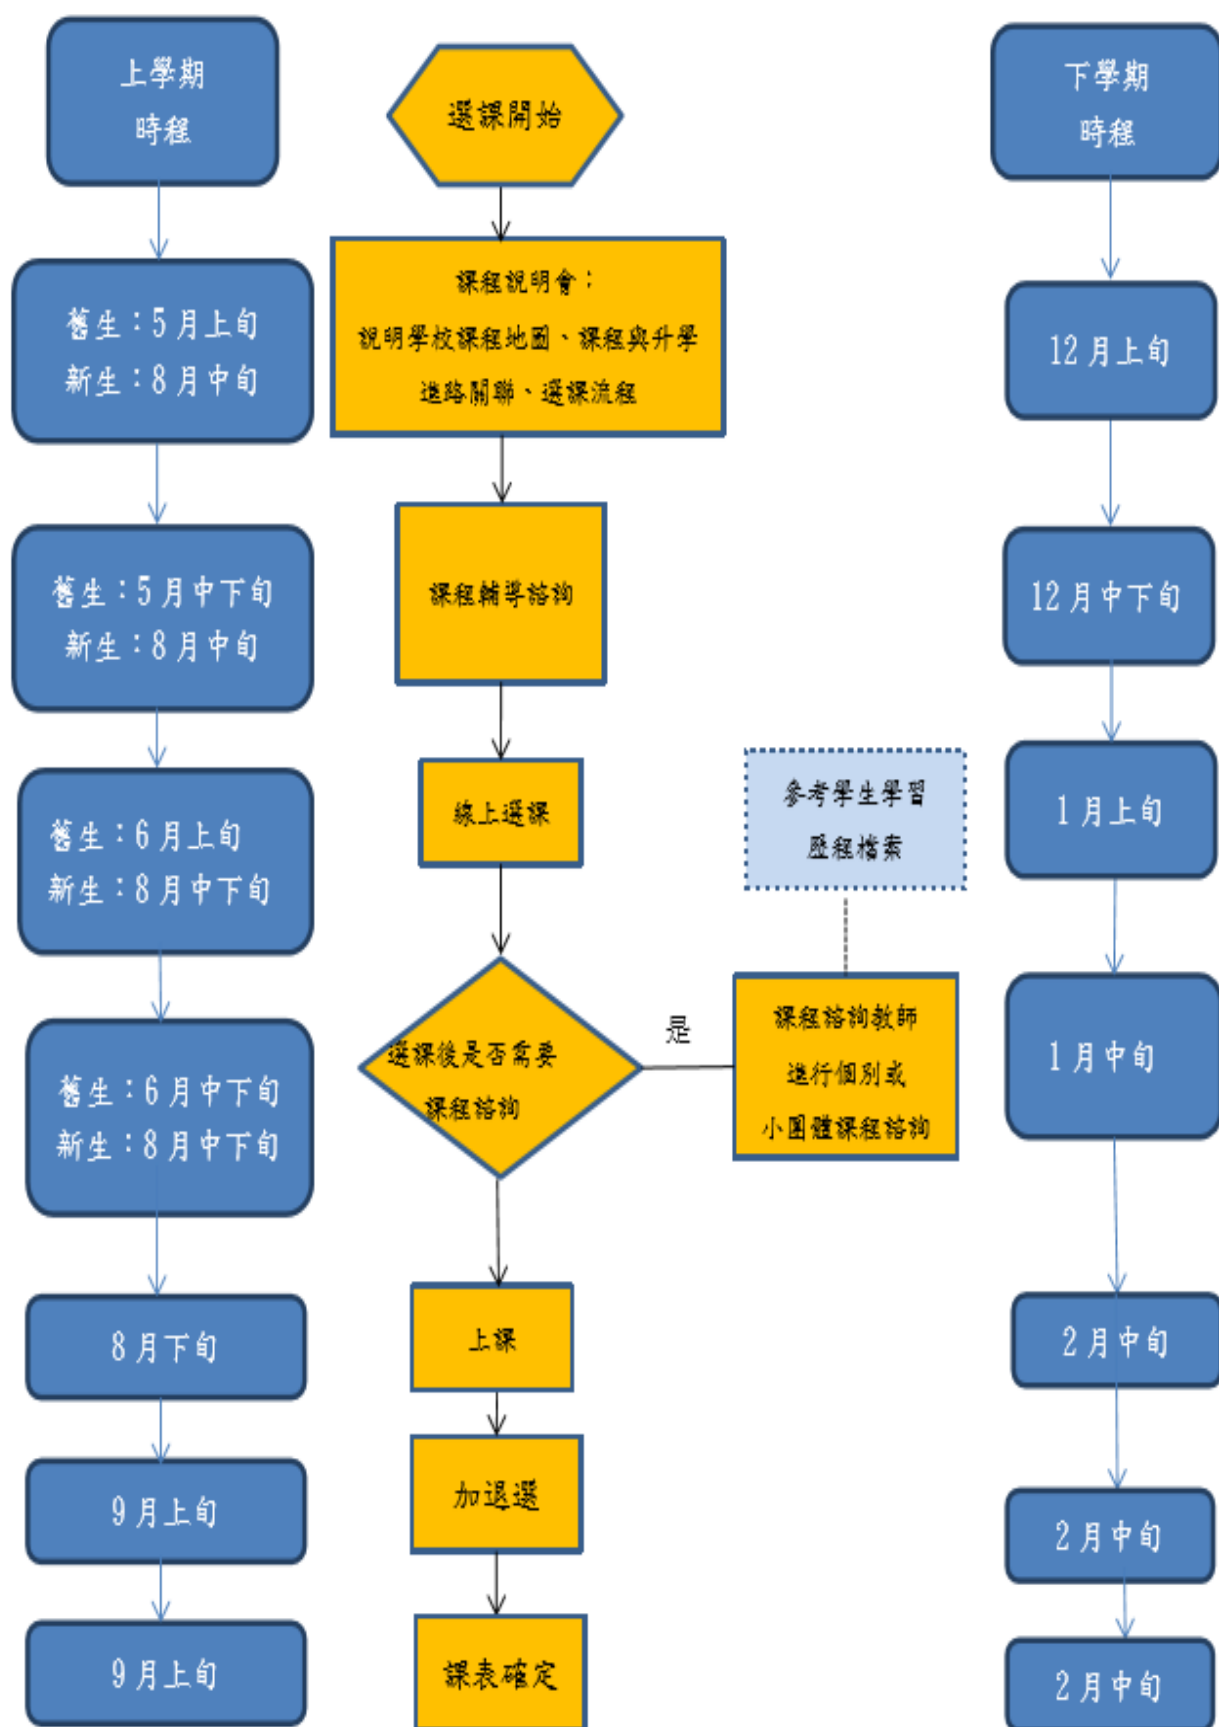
上學期
時程

舊生：5月上旬
新生：8月中旬

舊生：5月中下旬
新生：8月中旬

舊生：6月上旬
新生：8月中下旬

舊生：6月中下旬
新生：8月中下旬

8月下旬

9月上旬

9月上旬

選課開始

課程說明會：
說明學校課程地圖、課程與升學進路關聯、選課流程

課程輔導諮詢

線上選課

選課後是否需要課程諮詢

是

參考學生學習歷程檔案

課程諮詢教師進行個別或小團體課程諮詢

上課

加退選

課表確定

下學期
時程

12月上旬

12月中下旬

1月上旬

1月中旬

2月中旬

2月中旬

2月中旬